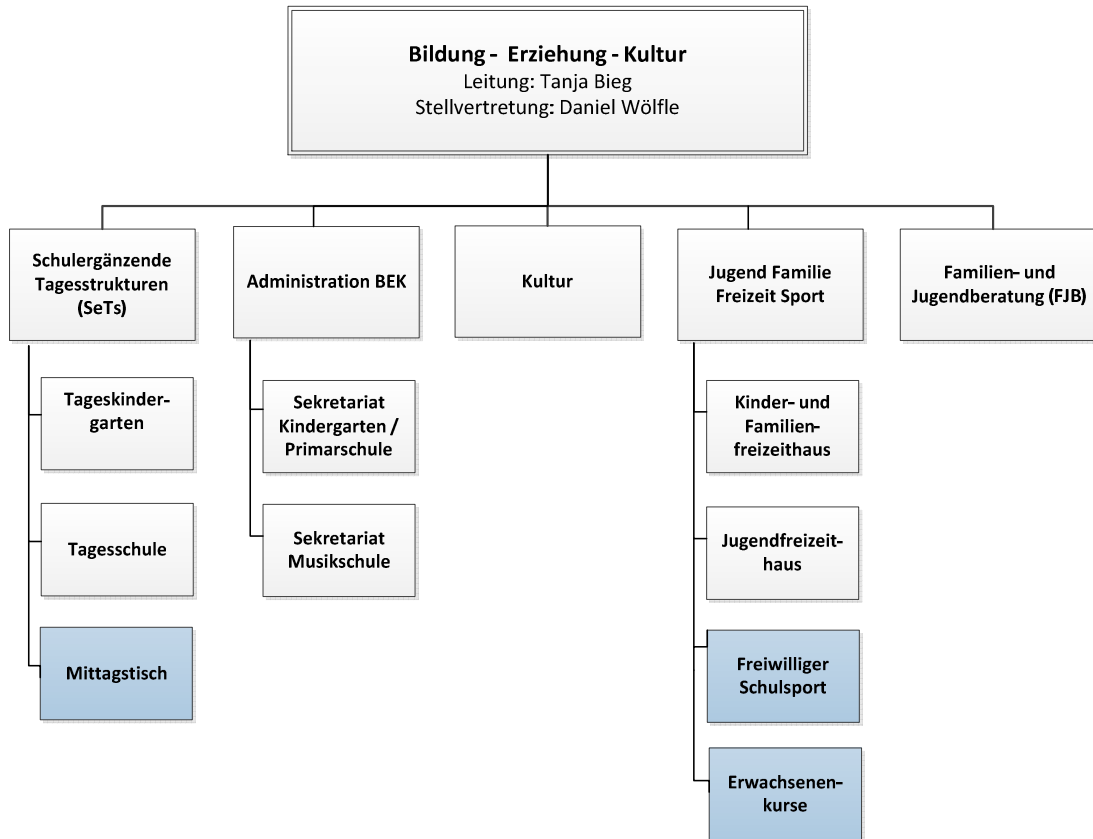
Bildung - Erziehung - Kultur
Leitung: Tanja Bieg
Stellvertretung: Daniel Wölfle

Schulergänzende Tagesstrukturen (SeTs)

Tageskindergarten

Tagesschule

Mittagstisch

Administration BEK

Sekretariat Kindergarten / Primarschule

Sekretariat Musikschule

Kultur

Jugend Familie Freizeit Sport

Kinder- und Familienfreizeithaus

Jugendfreizeithaus

Freiwilliger Schulsport

Erwachsenenkurse

Familien- und Jugendberatung (FJB)